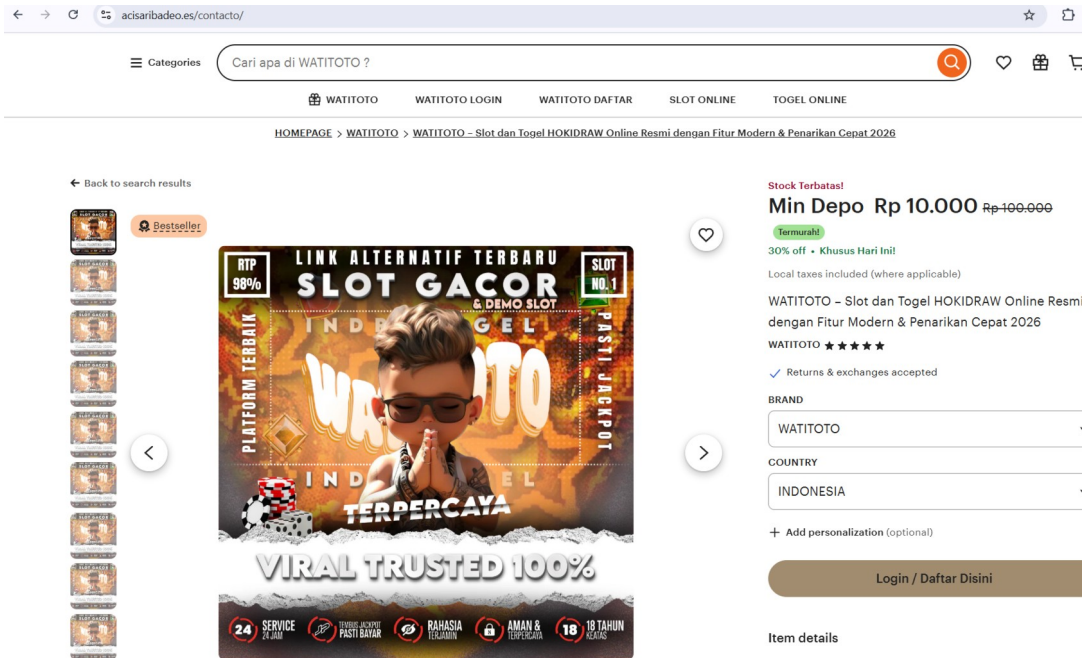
acisaribadeo.es/contacto/

Categories

Cari apa di WATITOTO ?

WATITOTO WATITOTO LOGIN WATITOTO DAFTAR SLOT ONLINE TOGEL ONLINE

HOMEPAGE > WATITOTO > WATITOTO – Slot dan Togel HOKIDRAW Online Resmi dengan Fitur Modern & Penarikan Cepat 2026

← Back to search results

Bestseller

LINK ALTERNATIF TERBARU
RTP 98%
SLOT GACOR
& DEMO SLOT
SLOT NO. 1
INDOTOGEL
PLATFORM TERBAIK
PASTI JACKPOT
WATITOTO
INDOTOGEL
TERPERCAYA
VIRAL TRUSTED 100%
24 SERVICE 24 JAM
TEMBUS JACKPOT PASTI BAYAR
RAHASIA TERJAMIN
AMAN & TERPERCAYA
18 TAHUN KEATAS

Stock Terbatas!
Min Depo Rp 10.000 Rp 100.000
Termurah!
30% off • Khusus Hari Ini!
Local taxes included (where applicable)
WATITOTO – Slot dan Togel HOKIDRAW Online Resmi dengan Fitur Modern & Penarikan Cepat 2026
WATITOTO ★★★★★
Returns & exchanges accepted
BRAND
WATITOTO
COUNTRY
INDONESIA
+ Add personalization (optional)
Login / Daftar Disini
Item details